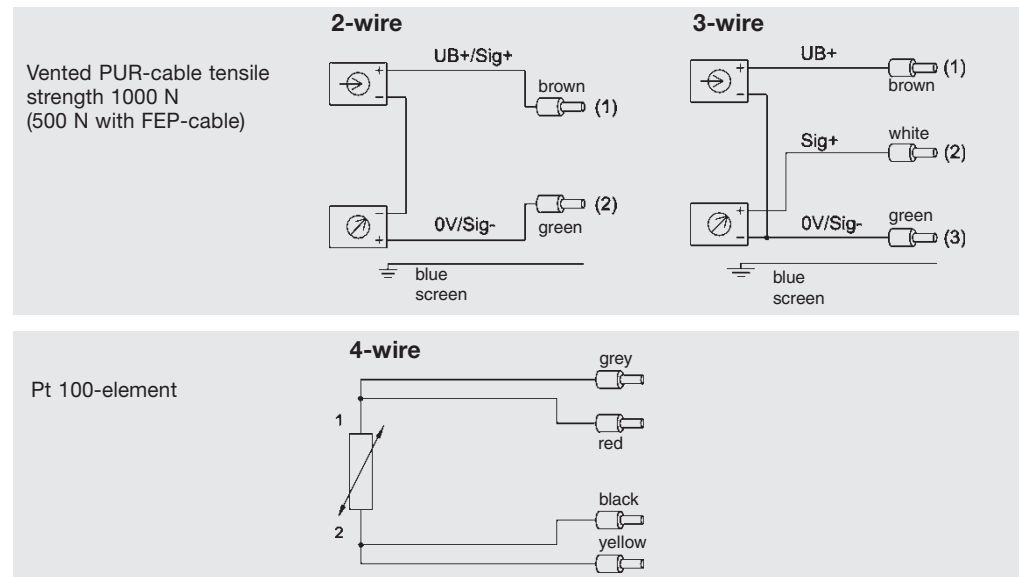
Vented PUR-cable tensile strength 1000 N (500 N with FEP-cable)

2-wire

+ UB+/Sig+ brown (1)

-

-

+ 0V/Sig- green (2)

blue screen

3-wire

+ UB+ (1) brown

-

Sig+ white (2)

+

- 0V/Sig- green (3)

blue screen

Pt 100-element

4-wire

grey

1

red

black

2

yellow